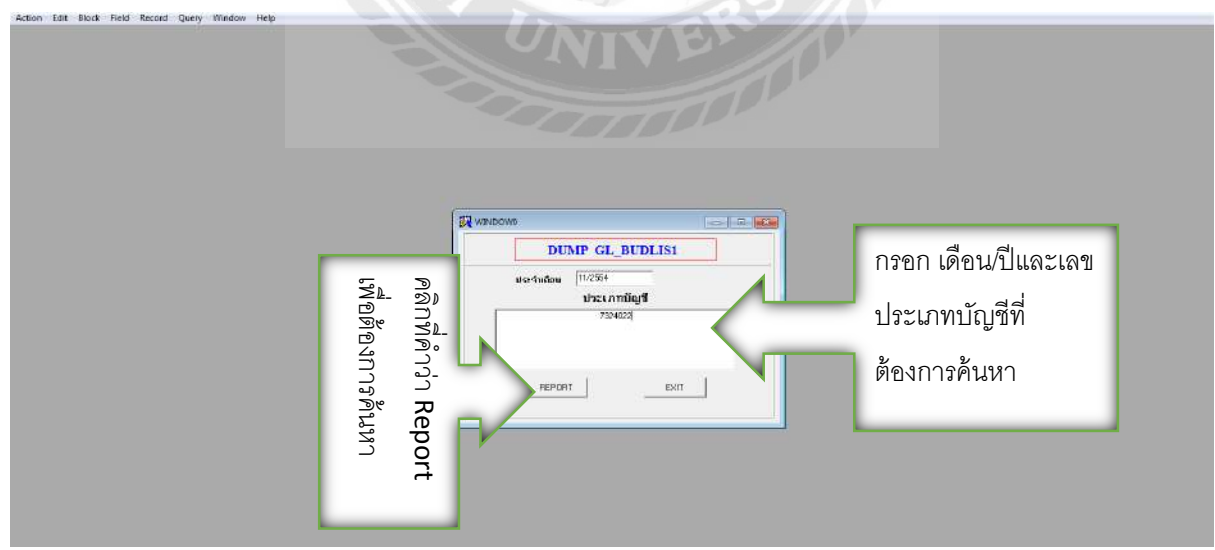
Action Edit Block Field Record Query Window Help

UNIVERS

WINDOW0

DUMP GL_BUDLIS1

ประจำเดือน 11/2564

ประเภทบัญชี

7324022

REPORT

EXIT

คลิกที่คำว่า Report เพื่อต้องการค้นหา

กรอก เดือน/ปีและเลขประเภทบัญชีที่ต้องการค้นหา